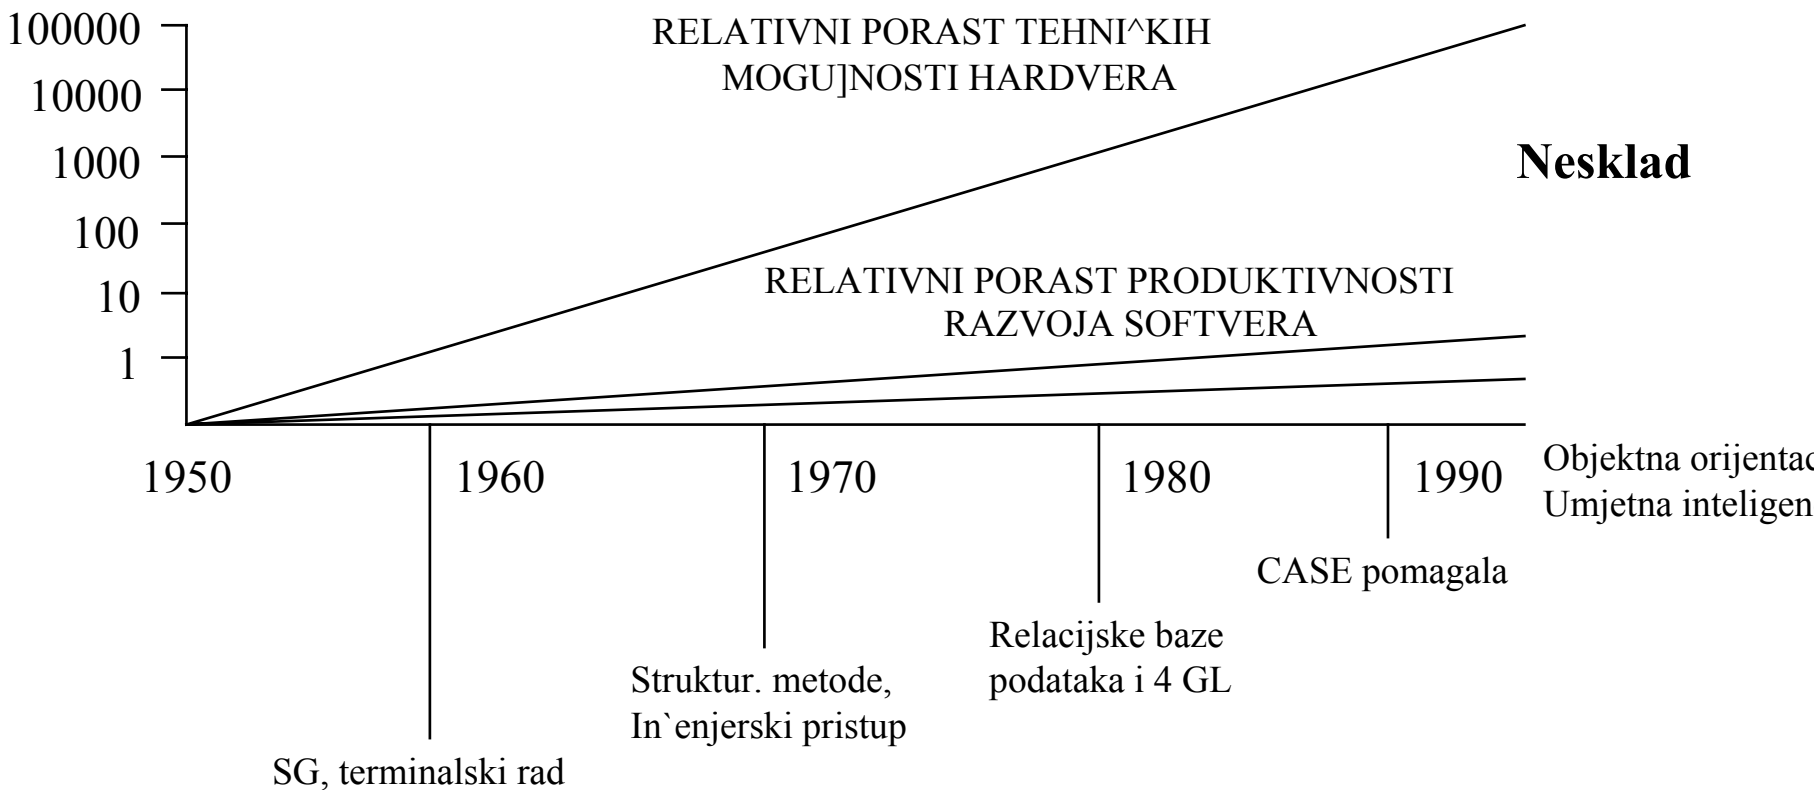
100000
10000
1000
100
10
1

RELATIVNI PORAST TEHNI^KIH MOGU]NOSTI HARDVERA

Nesklad

RELATIVNI PORAST PRODUKTIVNOSTI RAZVOJA SOFTVERA

1950
1960
1970
1980
1990

Objektna orijentac
Umjetna inteligen

CASE pomagala

Relacijske baze podataka i 4 GL

Struktur. metode, In`enjerski pristup

SG, terminalski rad